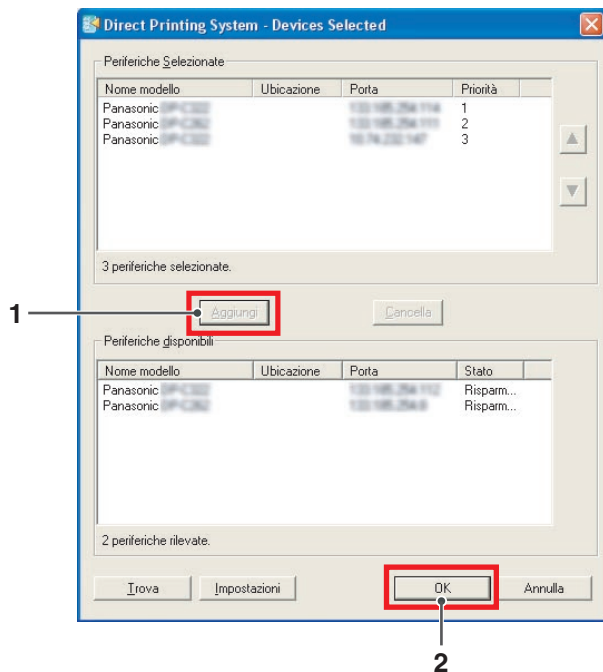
Direct Printing System - Devices Selected

Periferiche Selezionate

| Nome modello | Ubicazione | Porta | Priorità |
|---|---|---|---|
| Panasonic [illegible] | | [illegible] | 1 |
| Panasonic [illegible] | | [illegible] | 2 |
| Panasonic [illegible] | | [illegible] | 3 |

3 periferiche selezionate.

1

Aggiungi

Cancella

Periferiche disponibili

| Nome modello | Ubicazione | Porta | Stato |
|---|---|---|---|
| Panasonic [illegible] | | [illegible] | Risparm... |
| Panasonic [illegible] | | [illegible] | Risparm... |

2 periferiche rilevate.

Trova

Impostazioni

OK

Annulla

2